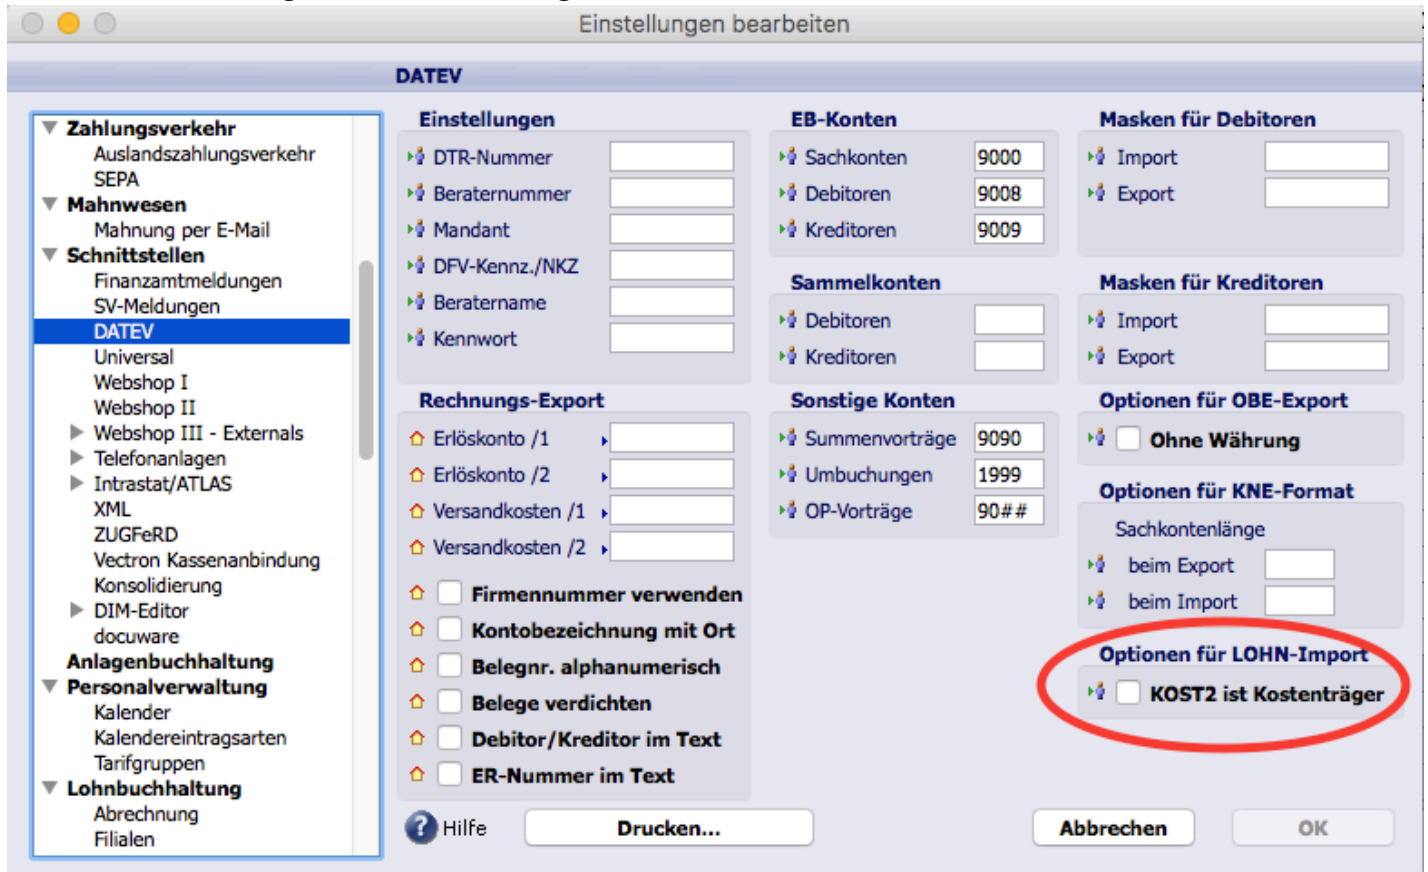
Einstellungen bearbeiten

DATEV

Zahlungsverkehr
Auslandszahlungsverkehr
SEPA
Mahnwesen
Mahnung per E-Mail
Schnittstellen
Finanzamtmeldungen
SV-Meldungen
DATEV
Universal
Webshop I
Webshop II
Webshop III - Externals
Telefonanlagen
Intrastat/ATLAS
XML
ZUGFeRD
Vectron Kassenanbindung
Konsolidierung
DIM-Editor
docuware
Anlagenbuchhaltung
Personalverwaltung
Kalender
Kalendereintragsarten
Tarifgruppen
Lohnbuchhaltung
Abrechnung
Filialen

Einstellungen
DTR-Nummer
Beraternummer
Mandant
DFV-Kennz./NKZ
Beratername
Kennwort

Rechnungs-Export
Erlöskonto /1
Erlöskonto /2
Versandkosten /1
Versandkosten /2
Firmennummer verwenden
Kontobezeichnung mit Ort
Belegnr. alphanumerisch
Belege verdichten
Debitor/Kreditor im Text
ER-Nummer im Text

EB-Konten
Sachkonten 9000
Debitoren 9008
Kreditoren 9009

Sammelkonten
Debitoren
Kreditoren

Sonstige Konten
Summenvorträge 9090
Umbuchungen 1999
OP-Vorträge 90##

Masken für Debitoren
Import
Export

Masken für Kreditoren
Import
Export

Optionen für OBE-Export
Ohne Währung

Optionen für KNE-Format
Sachkontenlänge
beim Export
beim Import

Optionen für LOHN-Import
KOST2 ist Kostenträger

Hilfe
Drucken...
Abbrechen
OK